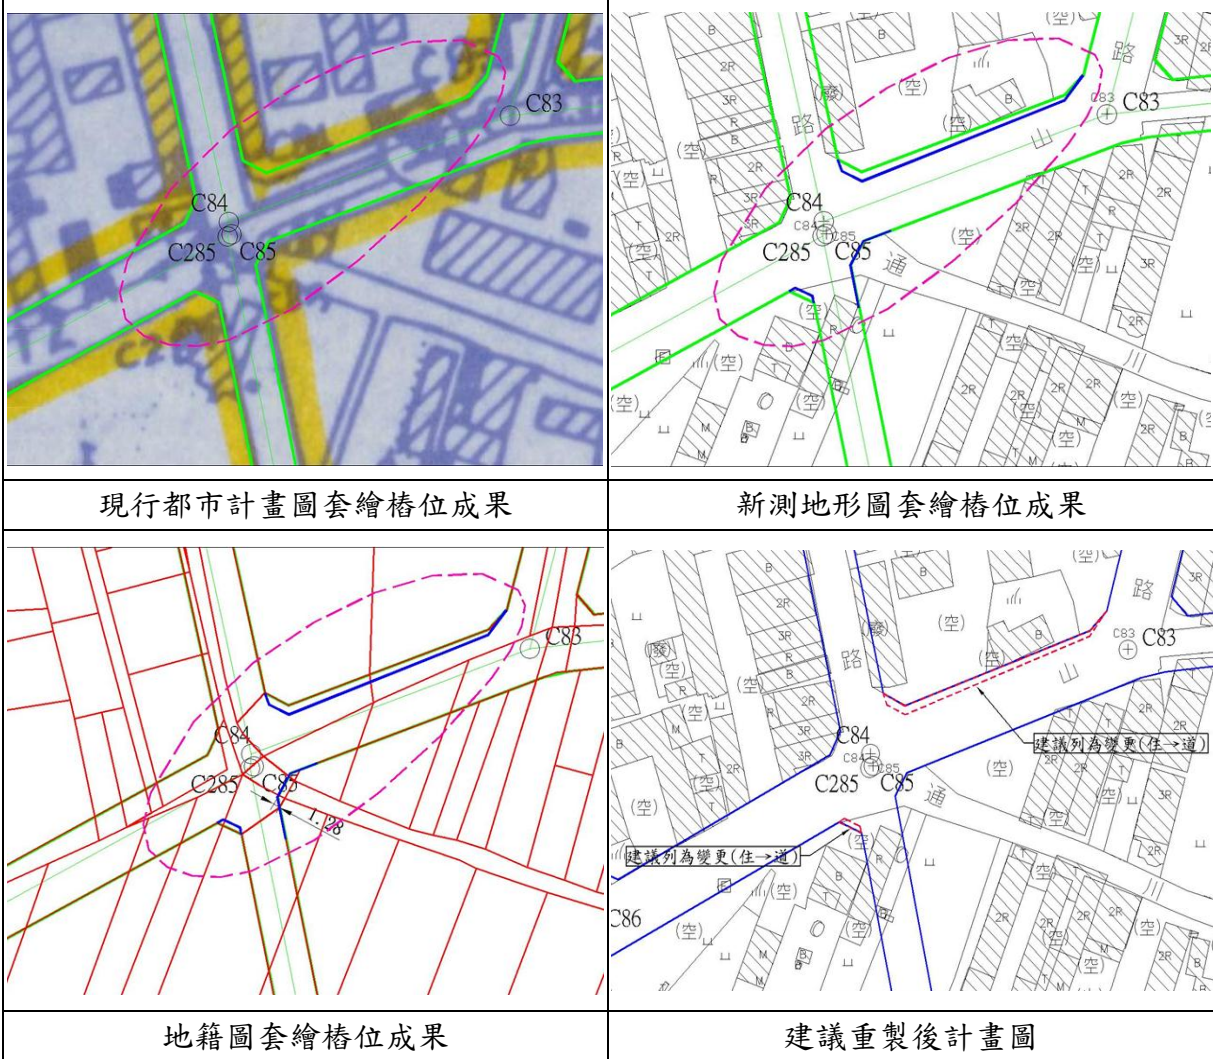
| C83 C84 C285 C85 | 路 C83 C83 C84 C84 C85 C285 C85 通 山 |
|---|---|
| 現行都市計畫圖套繪樁位成果 | 新測地形圖套繪樁位成果 |
| C83 C84 C285 C85 1.28 | 路 C83 C83 山 C84 C84 C85 C285 C85 通 建議列為變更(住→道) 建議列為變更(住→道) C86 |
| 地籍圖套繪樁位成果 | 建議重製後計畫圖 |